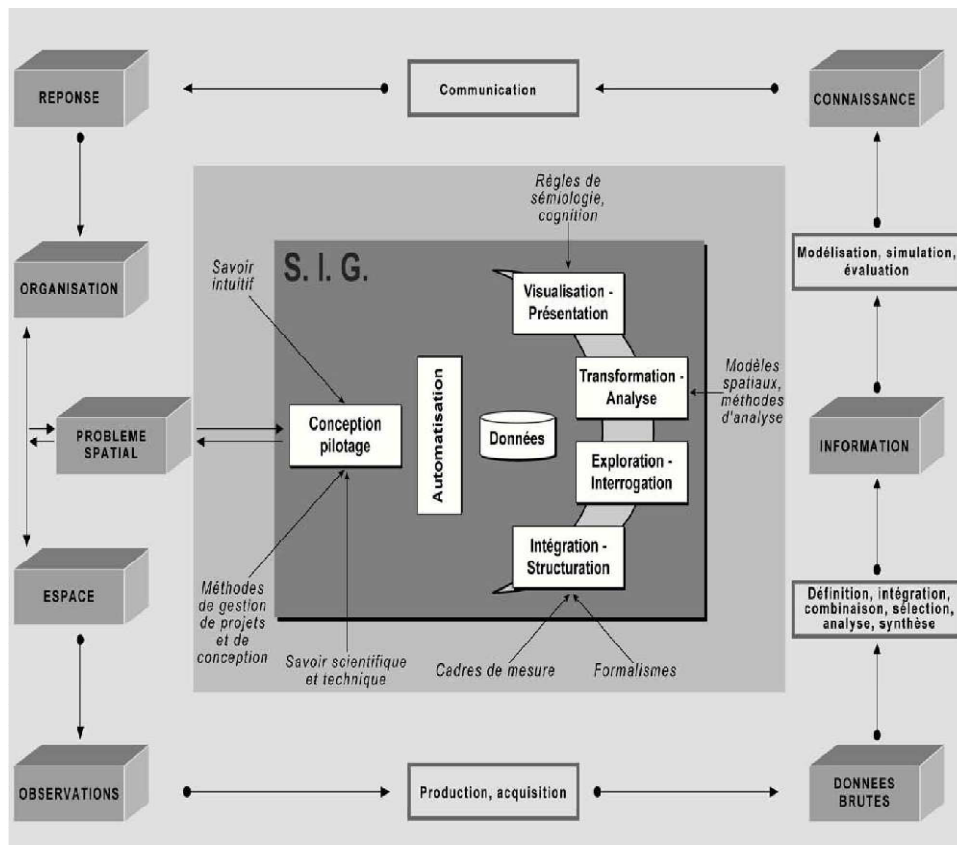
REPONSE

Communication

CONNAISSANCE

Règles de sémiologie, cognition

S. I. G.

Savoir intuitif

ORGANISATION

Visualisation - Présentation

Modélisation, simulation, évaluation

Transformation - Analyse

Modèles spatiaux, méthodes d'analyse

PROBLEME SPATIAL

Conception pilotage

Automatisation

Données

INFORMATION

Exploration - Interrogation

Intégration - Structuration

ESPACE

Méthodes de gestion de projets et de conception

Savoir scientifique et technique

Cadres de mesure

Formalismes

Définition, intégration, combinaison, sélection, analyse, synthèse

OBSERVATIONS

Production, acquisition

DONNEES BRUTES